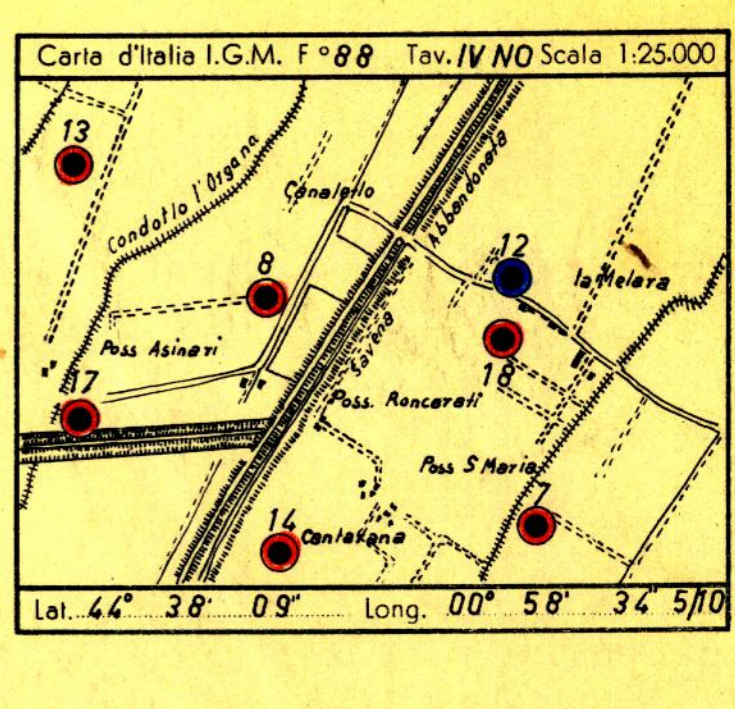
Carta d'Italia I.G.M. F° 88 Tav. IV NO Scala 1:25.000

13

Condotto l'Organa

Canaletto

Abbandonata

12

la Melara

8

Poss Asinari

17

Savena

18

Poss. Roncarati

Poss S Maria

7

14

Cantarana

Lat. 44° 38' 09" Long. 00° 58' 34 5/10